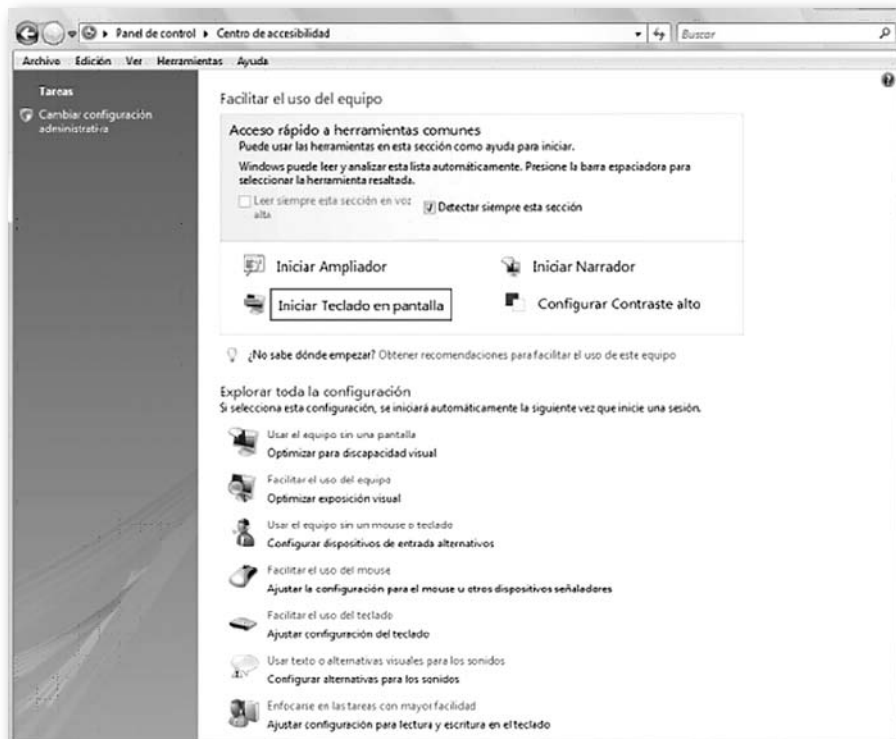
Panel de control ▸ Centro de accesibilidad

Buscar

Archivo Edición Ver Herramientas Ayuda

Tareas

Cambiar configuración administrativa

Facilitar el uso del equipo

Acceso rápido a herramientas comunes

Puede usar las herramientas en esta sección como ayuda para iniciar.

Windows puede leer y analizar esta lista automáticamente. Presione la barra espaciadora para seleccionar la herramienta resaltada.

Leer siempre esta sección en voz alta

Detectar siempre esta sección

Iniciar Ampliador

Iniciar Narrador

Iniciar Teclado en pantalla

Configurar Contraste alto

¿No sabe dónde empezar? Obtener recomendaciones para facilitar el uso de este equipo

Explorar toda la configuración

Si selecciona esta configuración, se iniciará automáticamente la siguiente vez que inicie una sesión.

Usar el equipo sin una pantalla

Optimizar para discapacidad visual

Facilitar el uso del equipo

Optimizar exposición visual

Usar el equipo sin un mouse o teclado

Configurar dispositivos de entrada alternativos

Facilitar el uso del mouse

Ajustar la configuración para el mouse u otros dispositivos señaladores

Facilitar el uso del teclado

Ajustar configuración del teclado

Usar texto o alternativas visuales para los sonidos

Configurar alternativas para los sonidos

Enfocarse en las tareas con mayor facilidad

Ajustar configuración para lectura y escritura en el teclado